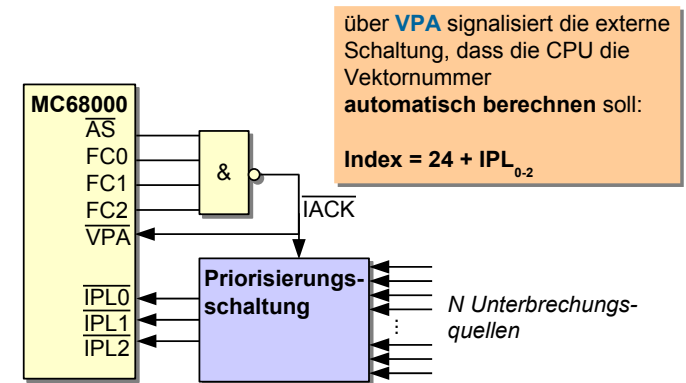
über **VPA** signalisiert die externe Schaltung, dass die CPU die Vektornummer **automatisch berechnen** soll:

**Index = 24 + IPL$_{0\text{-}2}$**

MC68000
$\overline{AS}$
FC0
FC1
FC2
$\overline{VPA}$
$\overline{IPL0}$
$\overline{IPL1}$
$\overline{IPL2}$

&

$\overline{IACK}$

Priorisierungs-
schaltung

N Unterbrechungs-
quellen